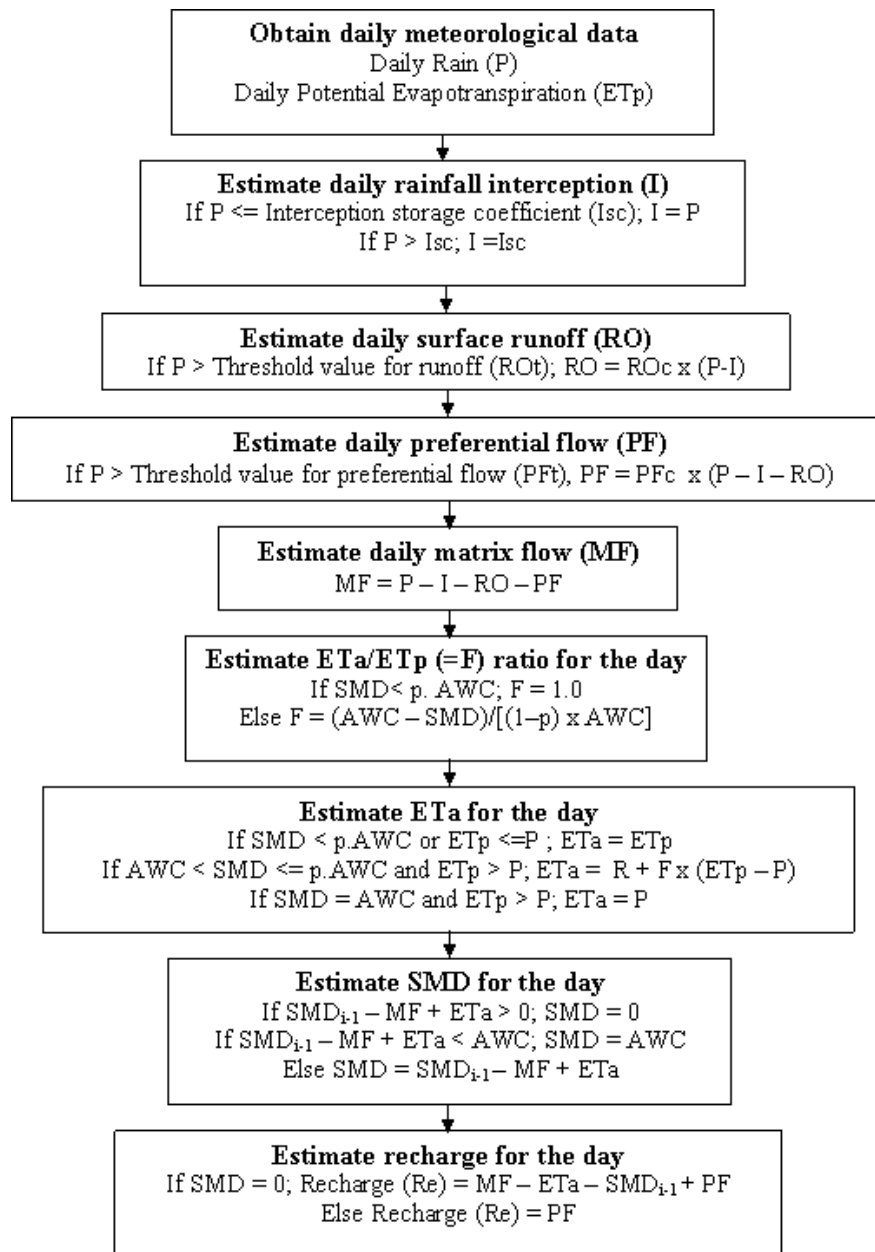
**Obtain daily meteorological data**
Daily Rain (P)
Daily Potential Evapotranspiration (ETp)

**Estimate daily rainfall interception (I)**
If P <= Interception storage coefficient (Isc); I = P
If P > Isc; I =Isc

**Estimate daily surface runoff (RO)**
If P > Threshold value for runoff (ROt); RO = ROc x (P-I)

**Estimate daily preferential flow (PF)**
If P > Threshold value for preferential flow (PFt), PF = PFc x (P – I – RO)

**Estimate daily matrix flow (MF)**
MF = P – I – RO – PF

**Estimate ETa/ETp (=F) ratio for the day**
If SMD< p. AWC; F = 1.0
Else F = (AWC – SMD)/[(1–p) x AWC]

**Estimate ETa for the day**
If SMD < p.AWC or ETp <=P ; ETa = ETp
If AWC < SMD <= p.AWC and ETp > P; ETa = R + F x (ETp – P)
If SMD = AWC and ETp > P; ETa = P

**Estimate SMD for the day**
If $SMD_{i-1}$ – MF + ETa > 0; SMD = 0
If $SMD_{i-1}$ – MF + ETa < AWC; SMD = AWC
Else SMD = $SMD_{i-1}$– MF + ETa

**Estimate recharge for the day**
If SMD = 0; Recharge (Re) = MF – ETa – $SMD_{i-1}$ + PF
Else Recharge (Re) = PF